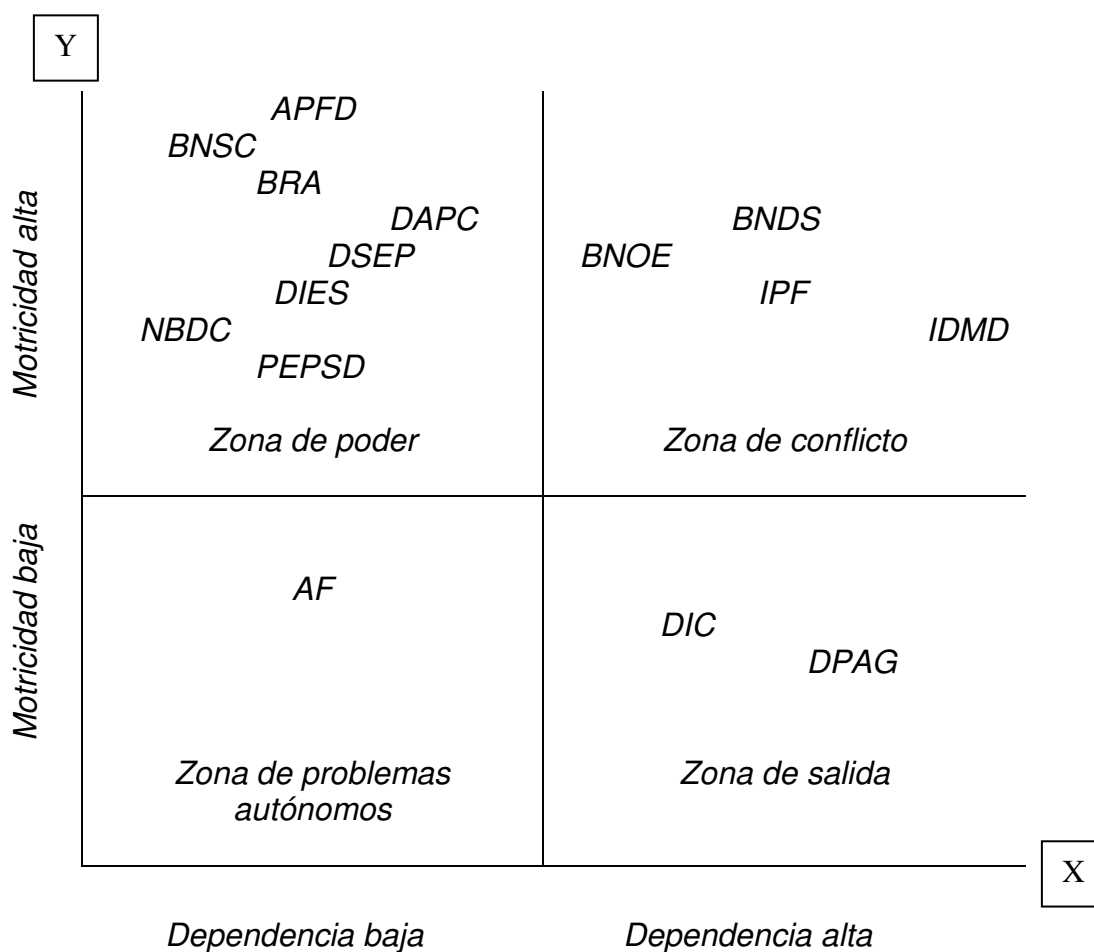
Y

Motricidad alta

APFD
BNSC
BRA
DAPC
DSEP
DIES
NBDC
PEPSD

Zona de poder

BNDS
BNOE
IPF
IDMD

Zona de conflicto

Motricidad baja

AF

Zona de problemas autónomos

DIC
DPAG

Zona de salida

X

Dependencia baja

Dependencia alta